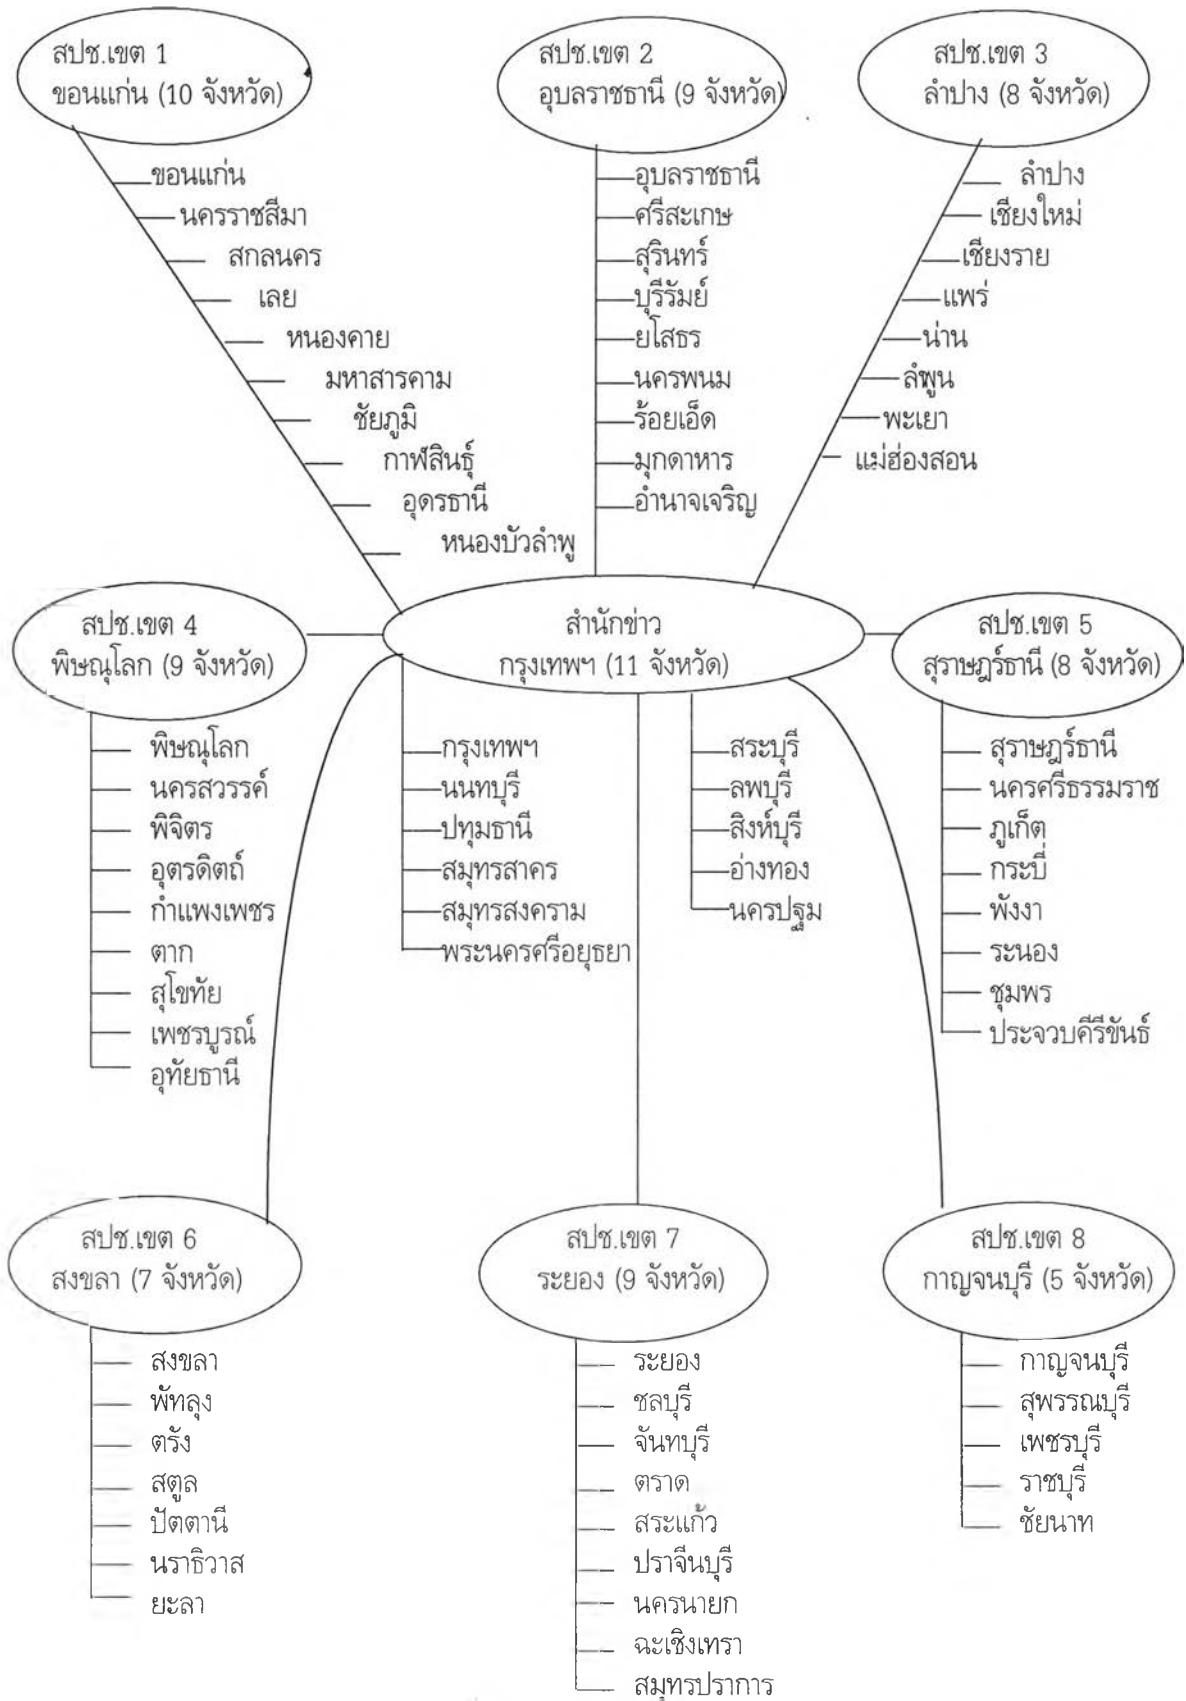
สปข.เขต 1
ขอนแก่น (10 จังหวัด)

ขอนแก่น
นครราชสีมา
สกลนคร
เลย
หนองคาย
มหาสารคาม
ชัยภูมิ
กาฬสินธุ์
อุดรธานี
หนองบัวลำภู

สปข.เขต 2
อุบลราชธานี (9 จังหวัด)

อุบลราชธานี
ศรีสะเกษ
สุรินทร์
บุรีรัมย์
ยโสธร
นครพนม
ร้อยเอ็ด
มุกดาหาร
อำนาจเจริญ

สปข.เขต 3
ลำปาง (8 จังหวัด)

ลำปาง
เชียงใหม่
เชียงราย
แพร่
น่าน
ลำพูน
พะเยา
แม่ฮ่องสอน

สปข.เขต 4
พิษณุโลก (9 จังหวัด)

พิษณุโลก
นครสวรรค์
พิจิตร
อุตรดิตถ์
กำแพงเพชร
ตาก
สุโขทัย
เพชรบูรณ์
อุทัยธานี

สำนักข่าว
กรุงเทพฯ (11 จังหวัด)

กรุงเทพฯ
นนทบุรี
ปทุมธานี
สมุทรสาคร
สมุทรสงคราม
พระนครศรีอยุธยา

สระบุรี
ลพบุรี
สิงห์บุรี
อ่างทอง
นครปฐม

สปข.เขต 5
สุราษฎร์ธานี (8 จังหวัด)

สุราษฎร์ธานี
นครศรีธรรมราช
ภูเก็ต
กระบี่
พังงา
ระนอง
ชุมพร
ประจวบคีรีขันธ์

สปข.เขต 6
สงขลา (7 จังหวัด)

สงขลา
พัทลุง
ตรัง
สตูล
ปัตตานี
นราธิวาส
ยะลา

สปข.เขต 7
ระยอง (9 จังหวัด)

ระยอง
ชลบุรี
จันทบุรี
ตราด
สระแก้ว
ปราจีนบุรี
นครนายก
ฉะเชิงเทรา
สมุทรปราการ

สปข.เขต 8
กาญจนบุรี (5 จังหวัด)

กาญจนบุรี
สุพรรณบุรี
เพชรบุรี
ราชบุรี
ชัยนาท